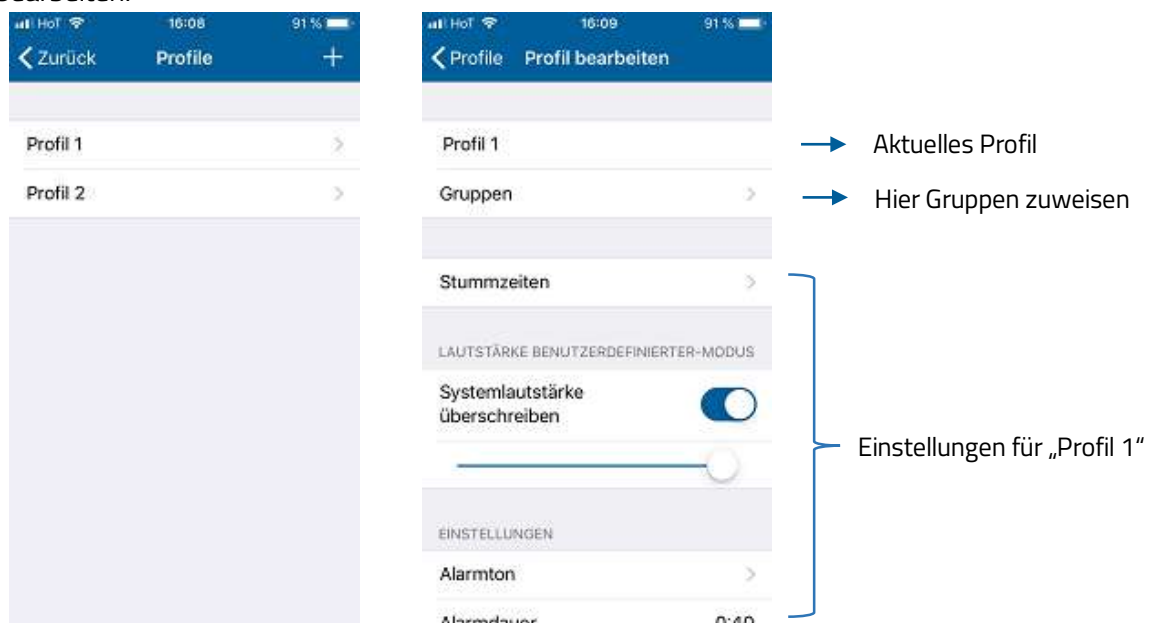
bearbeiten.

HoT 16:08 91 %
Zurück Profile +

Profil 1
Profil 2

HoT 16:09 91 %
Profile Profil bearbeiten

Profil 1
Gruppen

Stummzeiten

LAUTSTÄRKE BENUTZERDEFINIERTER-MODUS
Systemlautstärke überschreiben

EINSTELLUNGEN
Alarmton
Alarmdauer 0:40

Aktuelles Profil
Hier Gruppen zuweisen
Einstellungen für „Profil 1"